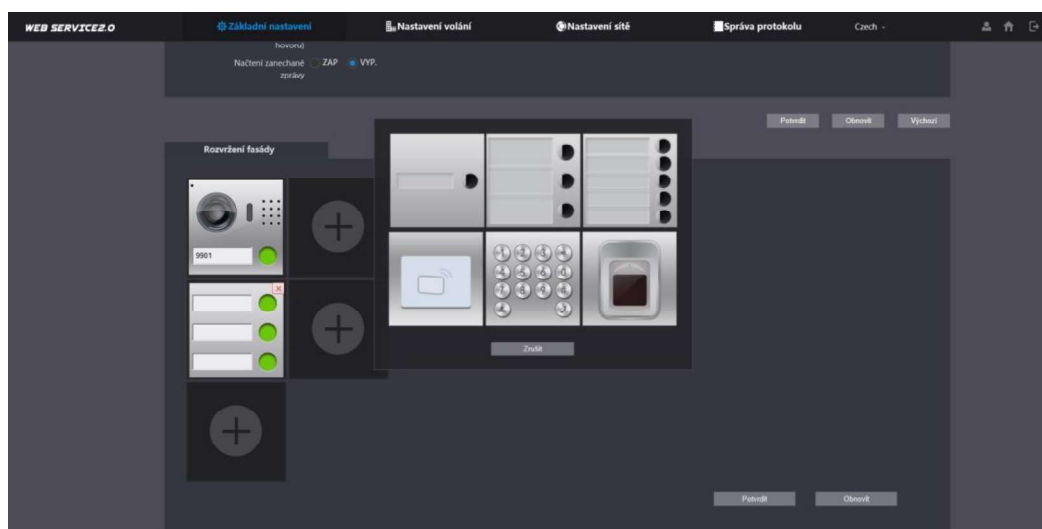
WEB SERVICE2.0
Základní nastavení
Nastavení volání
Nastavení sítě
Správa protokolu
Czech

hovoru)
Načtení zanechané zprávy ZAP VYP.

Potvrdit
Obnovit
Výchozí

Rozvržení fasády

9901

Zrušit

Potvrdit
Obnovit